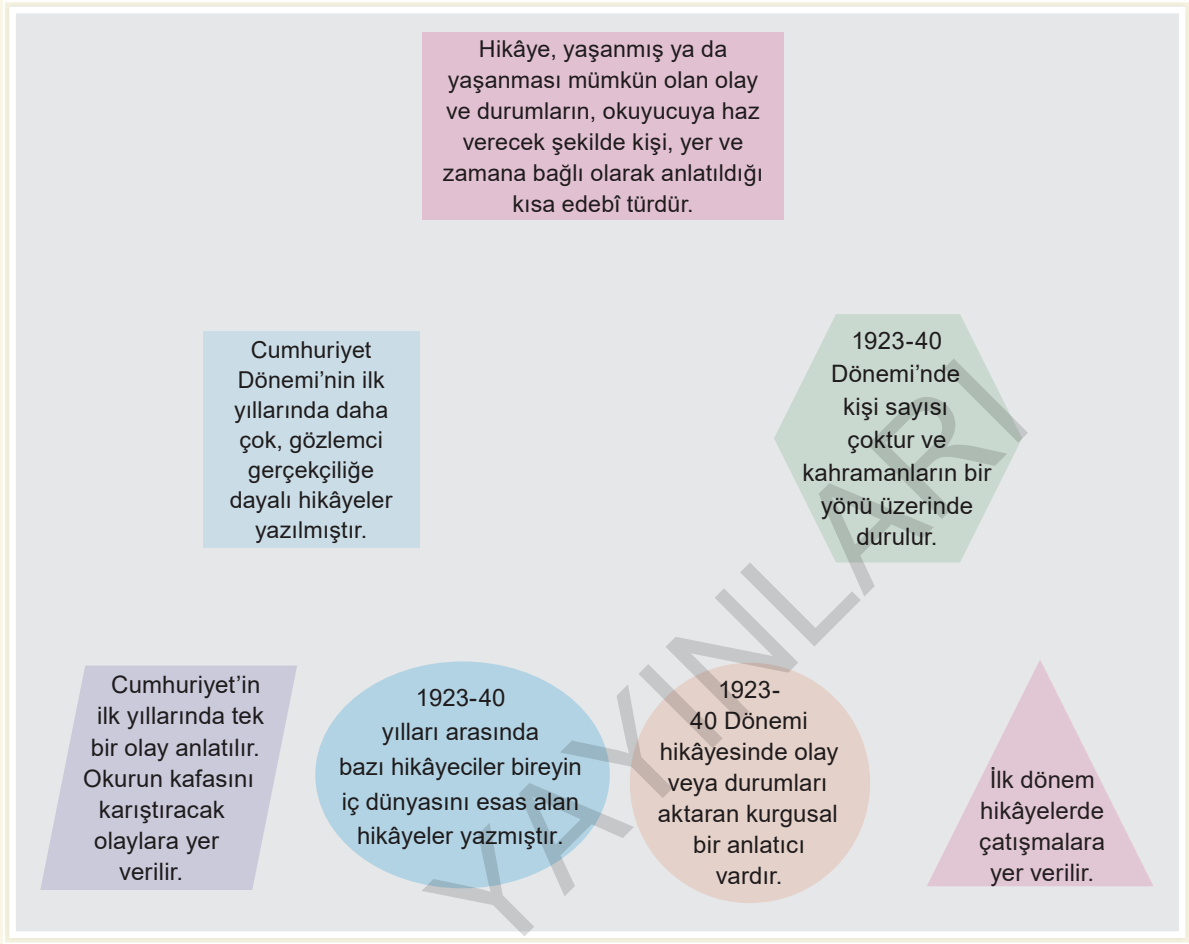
Hikâye, yaşanmış ya da yaşanması mümkün olan olay ve durumların, okuyucuya haz verecek şekilde kişi, yer ve zamana bağlı olarak anlatıldığı kısa edebî türdür.

Cumhuriyet Dönemi'nin ilk yıllarında daha çok, gözlemci gerçekçiliğe dayalı hikâyeler yazılmıştır.

1923-40 Dönemi'nde kişi sayısı çoktur ve kahramanların bir yönü üzerinde durulur.

Cumhuriyet'in ilk yıllarında tek bir olay anlatılır. Okurun kafasını karıştıracak olaylara yer verilir.

1923-40 yılları arasında bazı hikâyeciler bireyin iç dünyasını esas alan hikâyeler yazmıştır.

1923-40 Dönemi hikâyesinde olay veya durumları aktaran kurgusal bir anlatıcı vardır.

İlk dönem hikâyelerde çatışmalara yer verilir.

YAYINLARI